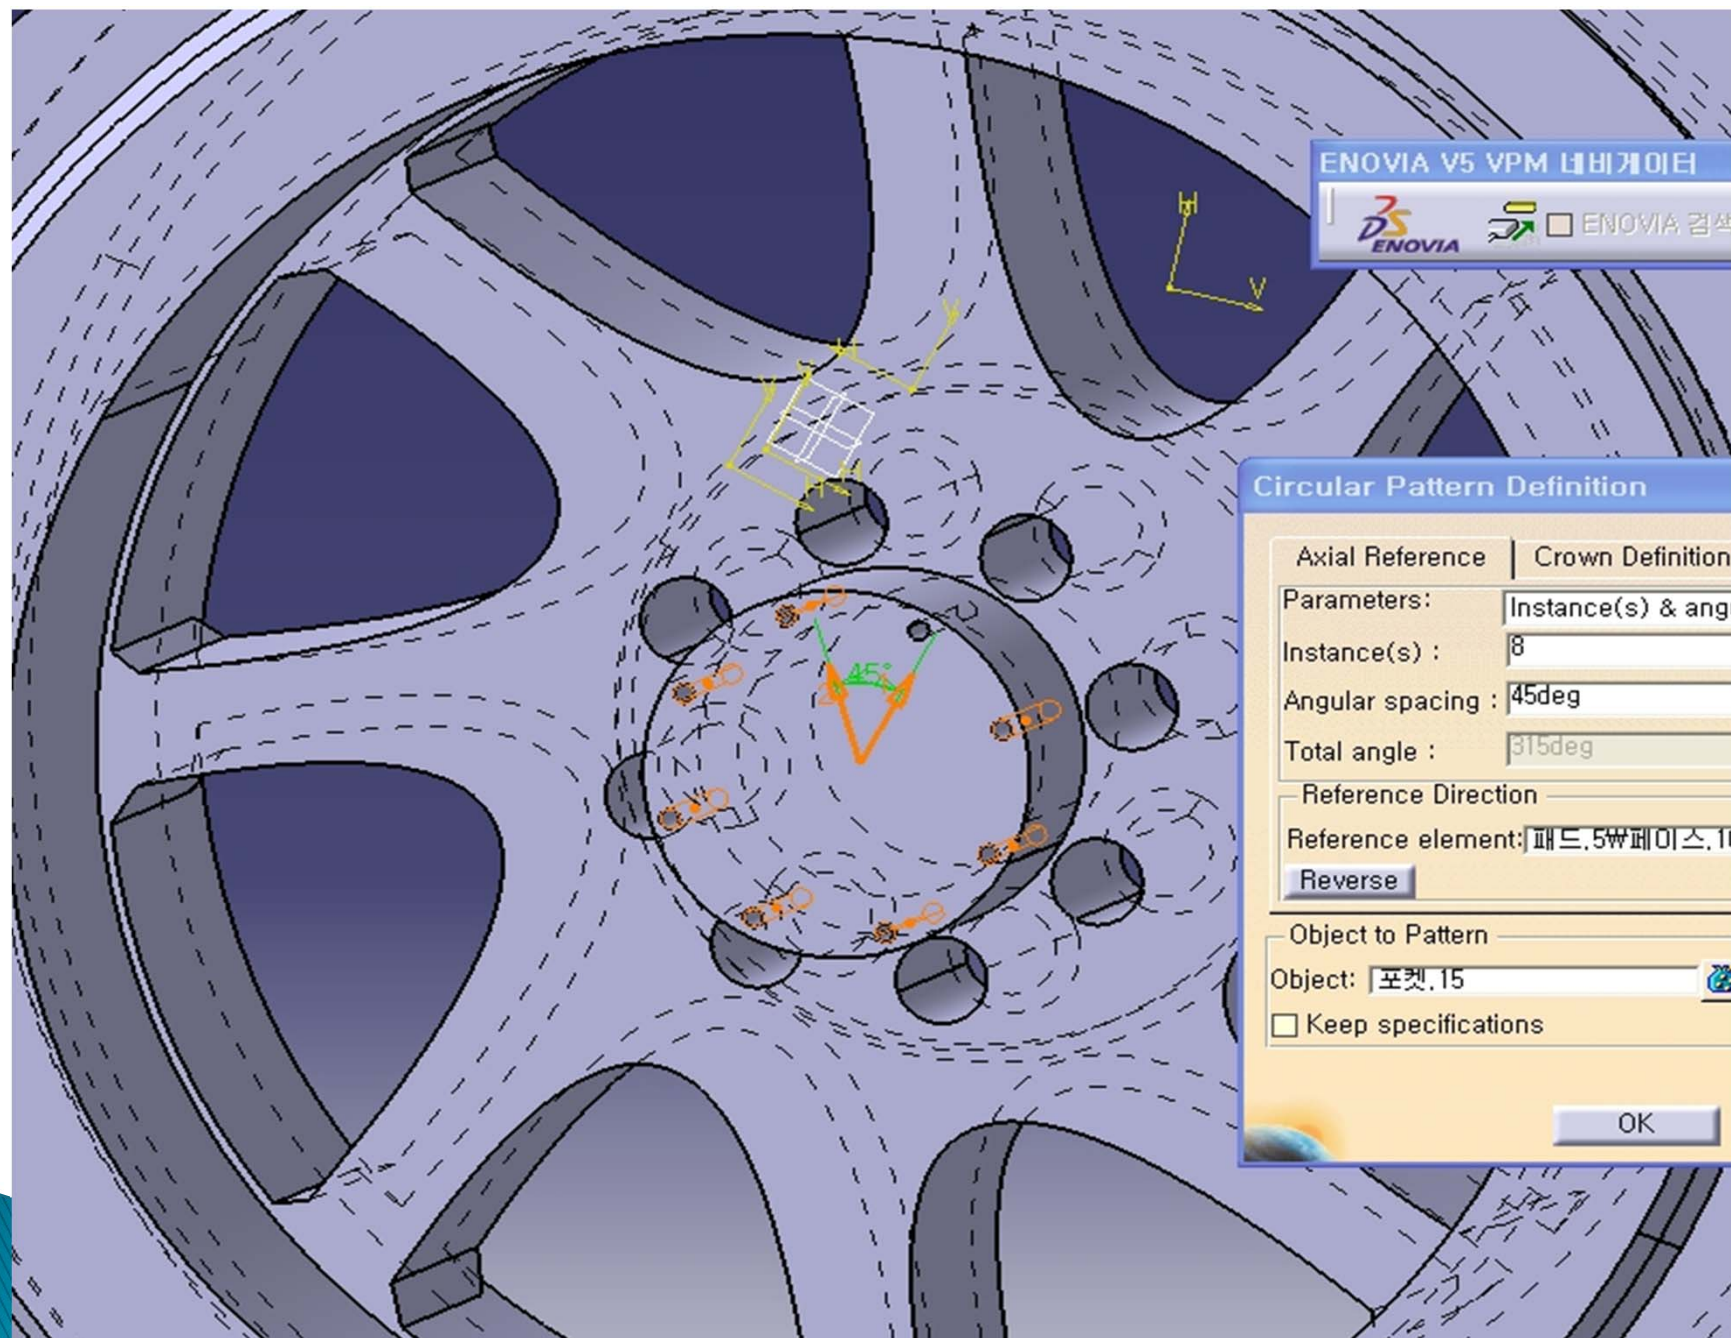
ENOVIA V5 VPM 네비게이터

ENOVIA

ENOVIA 검색

H

V

45°

Circular Pattern Definition

Axial Reference | Crown Definition

Parameters: Instance(s) & ang

Instance(s) : 8

Angular spacing : 45deg

Total angle : 315deg

Reference Direction

Reference element: 패드.5₩페이스.1

Reverse

Object to Pattern

Object: 포켓.15

Keep specifications

OK